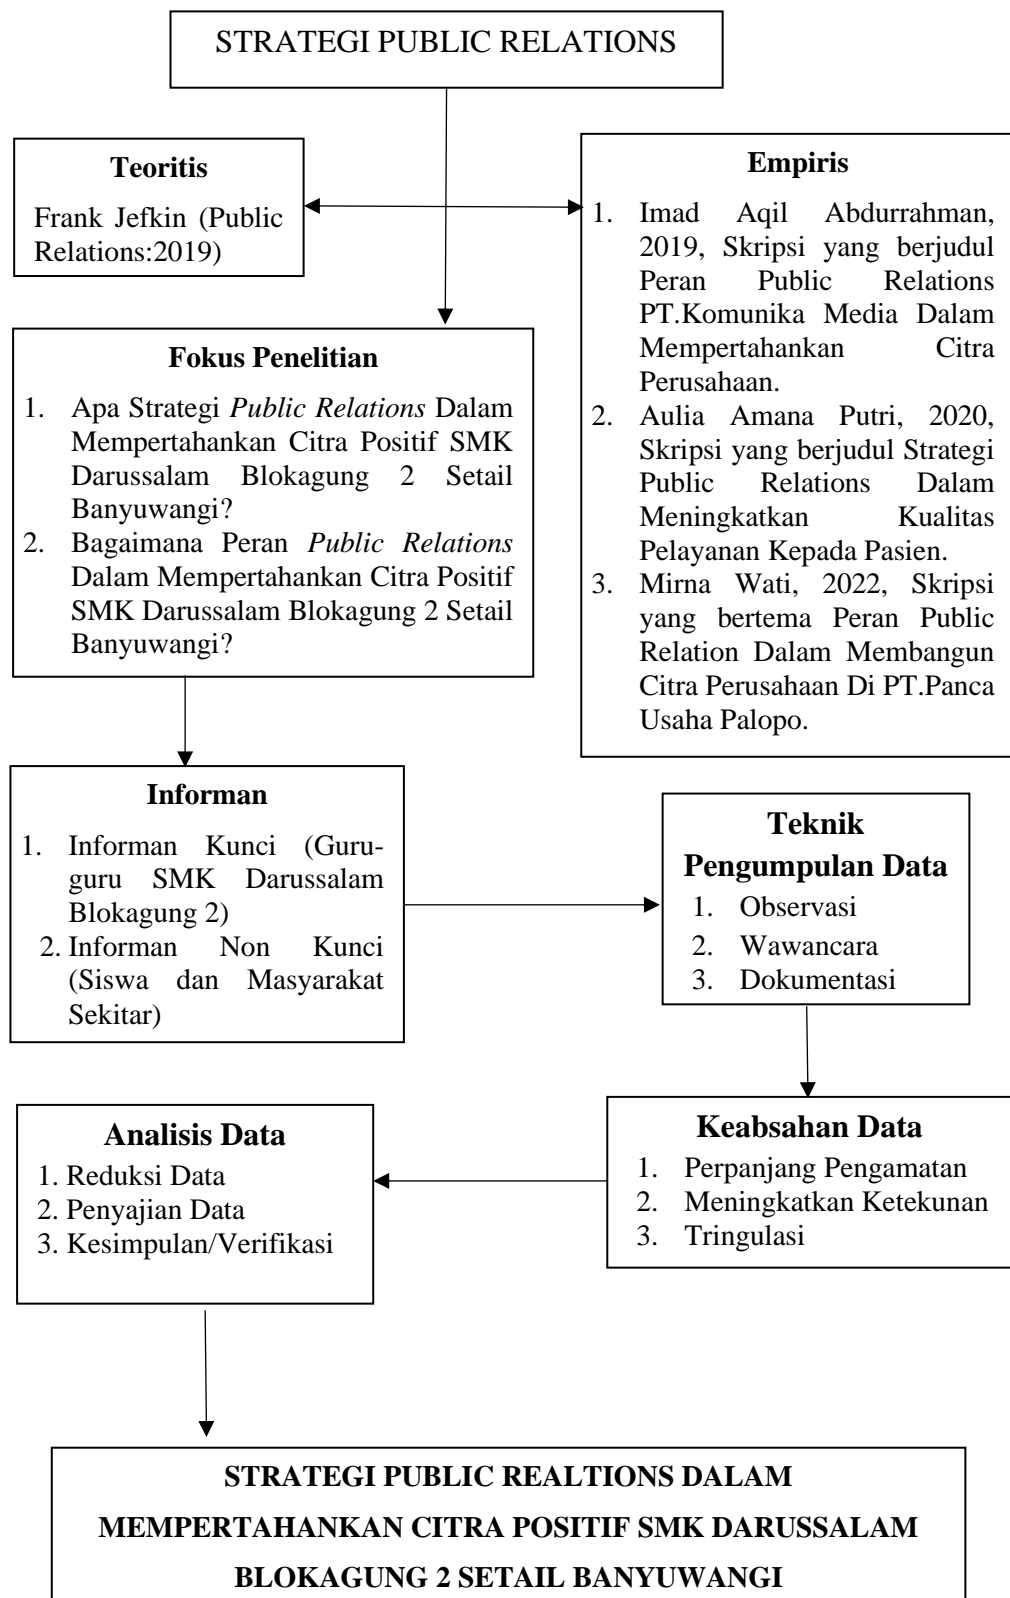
STRATEGI PUBLIC RELATIONS

**Teoritis**

Frank Jefkin (Public Relations:2019)

**Empiris**

1. Imad Aqil Abdurrahman, 2019, Skripsi yang berjudul Peran Public Relations PT.Komunika Media Dalam Mempertahankan Citra Perusahaan.
2. Aulia Amana Putri, 2020, Skripsi yang berjudul Strategi Public Relations Dalam Meningkatkan Kualitas Pelayanan Kepada Pasien.
3. Mirna Wati, 2022, Skripsi yang bertema Peran Public Relation Dalam Membangun Citra Perusahaan Di PT.Panca Usaha Palopo.

**Fokus Penelitian**

1. Apa Strategi *Public Relations* Dalam Mempertahankan Citra Positif SMK Darussalam Blokagung 2 Setail Banyuwangi?
2. Bagaimana Peran *Public Relations* Dalam Mempertahankan Citra Positif SMK Darussalam Blokagung 2 Setail Banyuwangi?

**Informan**

1. Informan Kunci (Guru-guru SMK Darussalam Blokagung 2)
2. Informan Non Kunci (Siswa dan Masyarakat Sekitar)

**Teknik Pengumpulan Data**

1. Observasi
2. Wawancara
3. Dokumentasi

**Keabsahan Data**

1. Perpanjang Pengamatan
2. Meningkatkan Ketekunan
3. Tringulasi

**Analisis Data**

1. Reduksi Data
2. Penyajian Data
3. Kesimpulan/Verifikasi

**STRATEGI PUBLIC REALTIONS DALAM MEMPERTAHANKAN CITRA POSITIF SMK DARUSSALAM BLOKAGUNG 2 SETAIL BANYUWANGI**